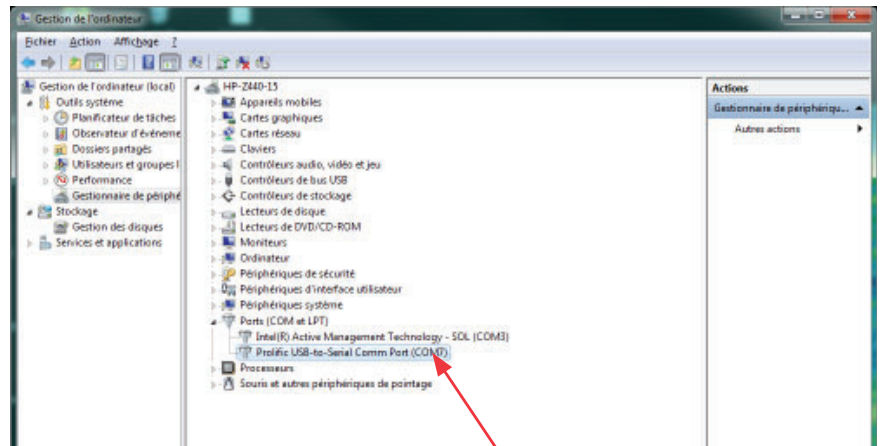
Gestion de l'ordinateur

Fichier Action Affichage ?

Gestion de l'ordinateur (local)
Outils système
Planificateur de tâches
Observateur d'événeme
Dossiers partagés
Utilisateurs et groupes l
Performance
Gestionnaire de périphé
Stockage
Gestion des disques
Services et applications

HP-Z440-15
Appareils mobiles
Cartes graphiques
Cartes réseau
Claviers
Contrôleurs audio, vidéo et jeu
Contrôleurs de bus USB
Contrôleurs de stockage
Lecteurs de disque
Lecteurs de DVD/CD-ROM
Moniteurs
Ordinateur
Périphériques de sécurité
Périphériques d'interface utilisateur
Périphériques système
Ports (COM et LPT)
Intel(R) Active Management Technology - SOL (COM3)
Prolific USB-to-Serial Comm Port (COM1)
Processeurs
Souris et autres périphériques de pointage

Actions
Gestionnaire de périphériqu...
Autres actions